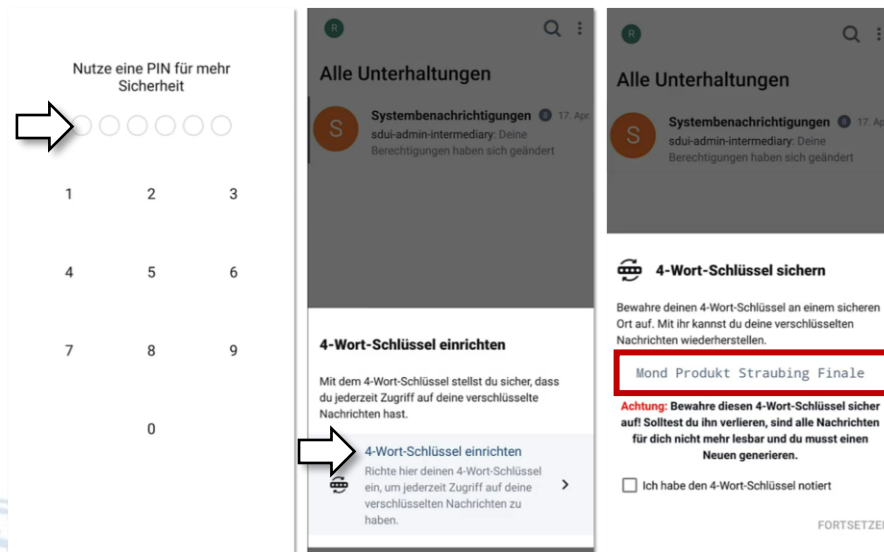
Nutze eine PIN für mehr Sicherheit

1 2 3
4 5 6
7 8 9
0

R

Alle Unterhaltungen

S Systembenachrichtigungen 17. Apr
sdui-admin-intermediary: Deine Berechtigungen haben sich geändert

4-Wort-Schlüssel einrichten

Mit dem 4-Wort-Schlüssel stellst du sicher, dass du jederzeit Zugriff auf deine verschlüsselte Nachrichten hast.

4-Wort-Schlüssel einrichten
Richte hier deinen 4-Wort-Schlüssel ein, um jederzeit Zugriff auf deine verschlüsselten Nachrichten zu haben.

R

Alle Unterhaltungen

S Systembenachrichtigungen 17. Ap
sdui-admin-intermediary: Deine Berechtigungen haben sich geändert

4-Wort-Schlüssel sichern

Bewahre deinen 4-Wort-Schlüssel an einem sicheren Ort auf. Mit ihr kannst du deine verschlüsselten Nachrichten wiederherstellen.

Mond Produkt Straubing Finale

Achtung: Bewahre diesen 4-Wort-Schlüssel sicher auf! Solltest du ihn verlieren, sind alle Nachrichten für dich nicht mehr lesbar und du musst einen Neuen generieren.

Ich habe den 4-Wort-Schlüssel notiert

FORTSETZE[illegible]